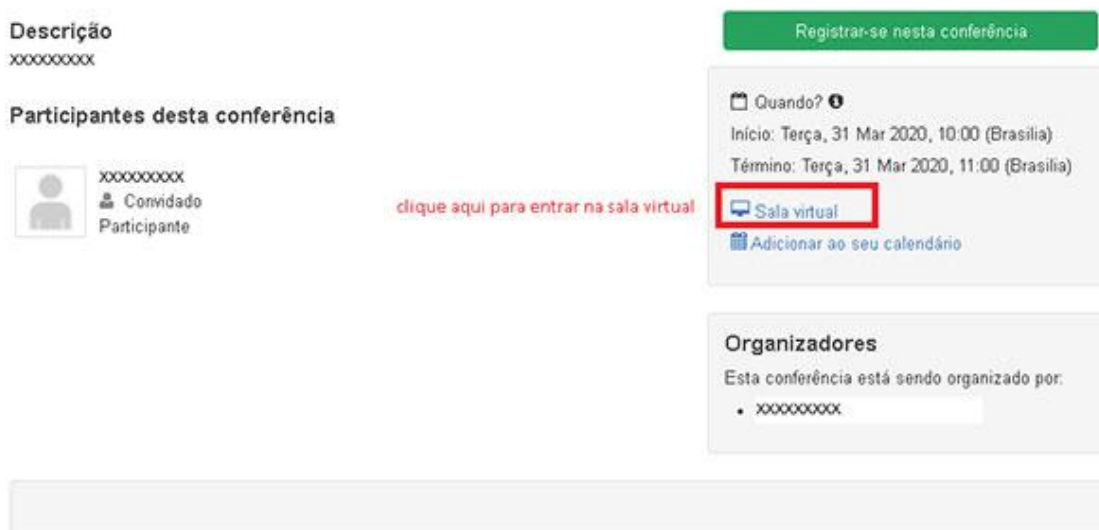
Descrição
xxxxxxxxx

Registrar-se nesta conferência

Participantes desta conferência

xxxxxxxxx
Convidado
Participante

Quando?
Início: Terça, 31 Mar 2020, 10:00 (Brasilia)
Término: Terça, 31 Mar 2020, 11:00 (Brasilia)

clique aqui para entrar na sala virtual

Sala virtual
Adicionar ao seu calendário

Organizadores
Esta conferência está sendo organizado por:
• xxxxxxxxx